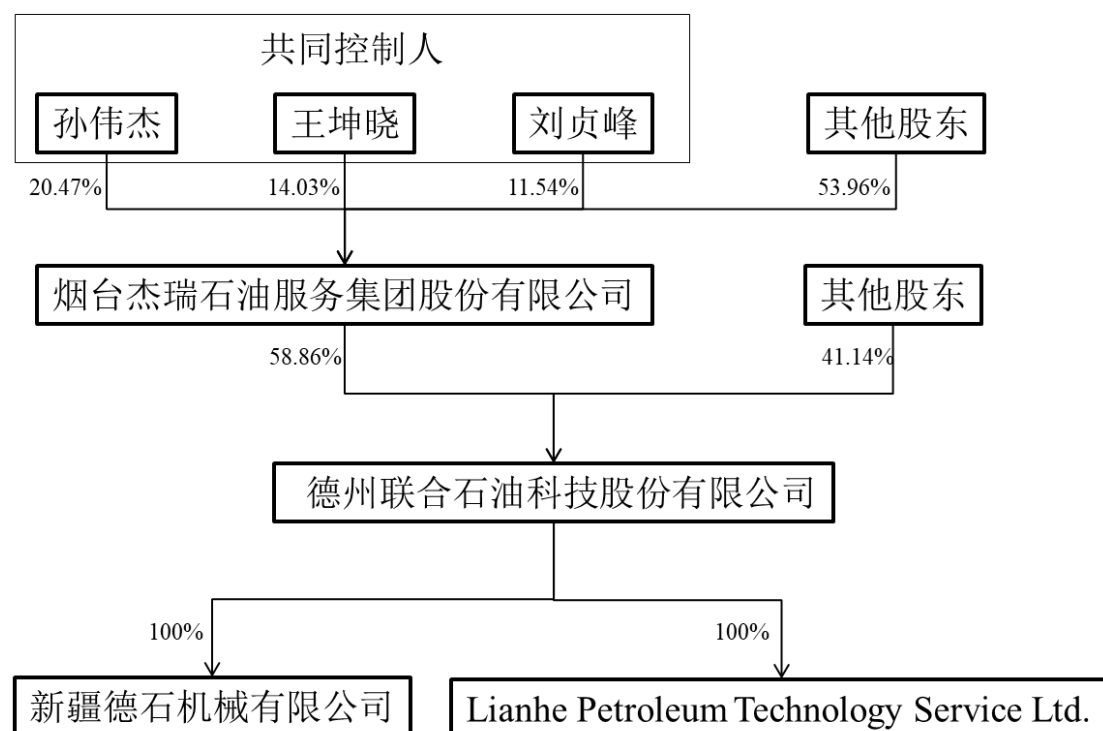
共同控制人

孙伟杰

王坤晓

刘贞峰

其他股东

20.47%

14.03%

11.54%

53.96%

烟台杰瑞石油服务集团股份有限公司

其他股东

58.86%

41.14%

德州联合石油科技股份有限公司

100%

100%

新疆德石机械有限公司

Lianhe Petroleum Technology Service Ltd.